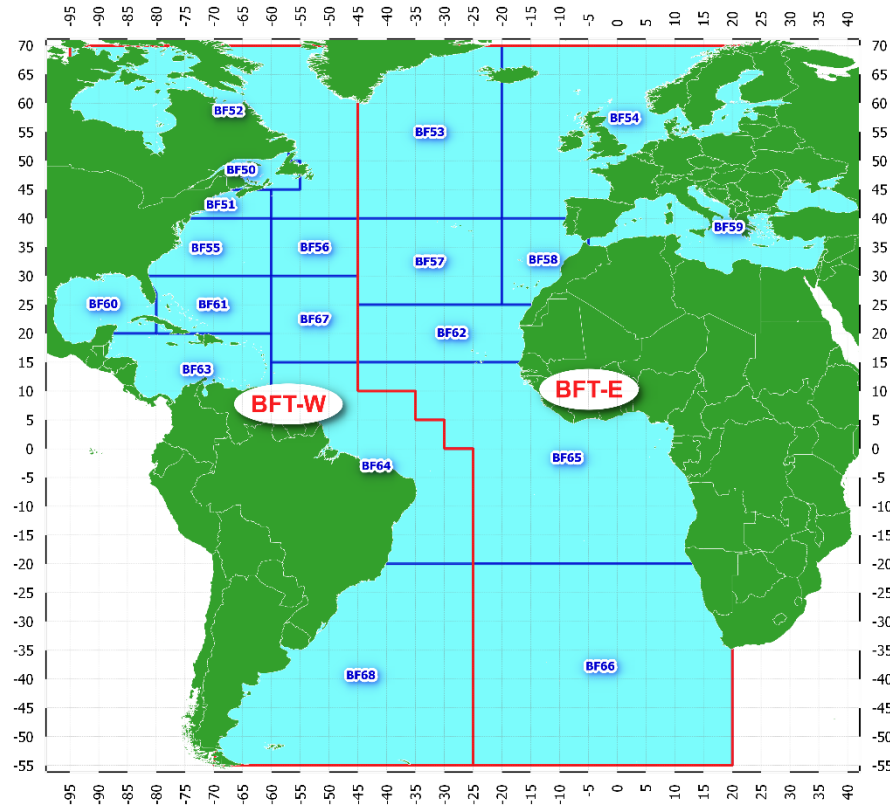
-95 -90 -85 -80 -75 -70 -65 -60 -55 -50 -45 -40 -35 -30 -25 -20 -15 -10 -5 0 5 10 15 20 25 30 35 40

70 65 60 55 50 45 40 35 30 25 20 15 10 5 0 -5 -10 -15 -20 -25 -30 -35 -40 -45 -50 -55

BF52
BF53
BF54
BF50
BF51
BF59
BF55
BF56
BF57
BF58
BF60
BF61
BF67
BF62
BF63
BFT-W
BFT-E
BF64
BF65
BF68
BF66

70 65 60 55 50 45 40 35 30 25 20 15 10 5 0 -5 -10 -15 -20 -25 -30 -35 -40 -45 -50 -55

-95 -90 -85 -80 -75 -70 -65 -60 -55 -50 -45 -40 -35 -30 -25 -20 -15 -10 -5 0 5 10 15 20 25 30 35 40